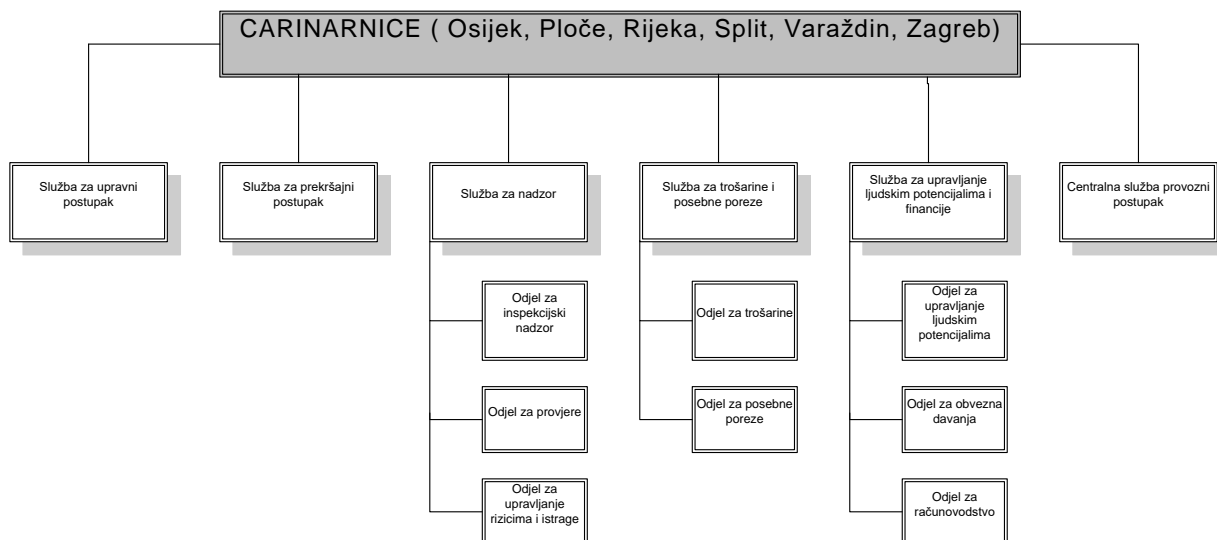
CARINARNICE ( Osijek, Ploče, Rijeka, Split, Varaždin, Zagreb)

Služba za upravni postupak

Služba za prekršajni postupak

Služba za nadzor

Odjel za inspekcijski nadzor

Odjel za provjere

Odjel za upravljanje rizicima i istrage

Služba za trošarine i posebne poreze

Odjel za trošarine

Odjel za posebne poreze

Služba za upravljanje ljudskim potencijalima i financije

Odjel za upravljanje ljudskim potencijalima

Odjel za obvezna davanja

Odjel za računovodstvo

Centralna služba provozni postupak